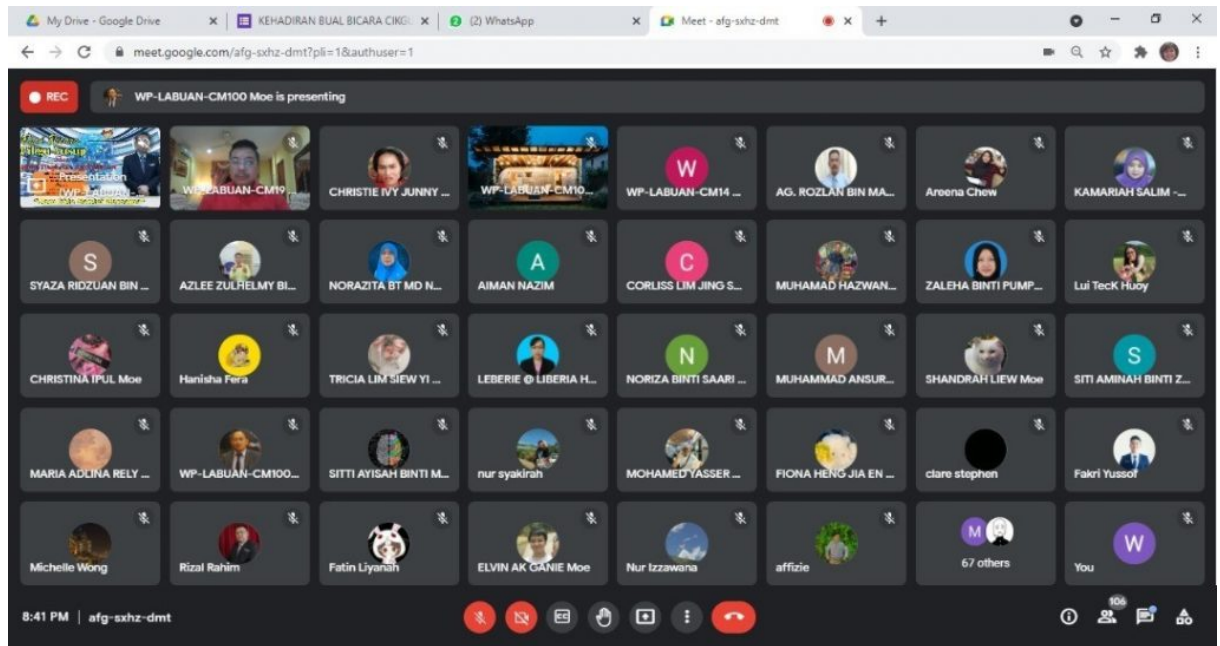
My Drive - Google Drive
KEHADIRAN BUAL BICARA CIKGU
(2) WhatsApp
Meet - afg-sxhz-dmt

meet.google.com/afg-sxhz-dmt?pli=1&authuser=1

REC
WP-LABUAN-CM100 Moe is presenting

Presentation
WP-LABUAN-CM19
CHRISTIE IVY JUNNY ...
WP-LABUAN-CM10...
W
WP-LABUAN-CM14 ...
AG. ROZLAN BIN MA...
Areena Chew
KAMARIAH SALIM -...

S
SYAZA RIDZUAN BIN ...
AZLEE ZULHELMY BI...
NORAZITA BT MD N...
A
AIMAN NAZIM
C
CORLISS LIM JING S...
MUHAMAD HAZWAN...
ZALEHA BINTI PUMP...
Lui TecK Huoy

CHRISTINA IPUL Moe
Hanisha Fera
TRICIA LIM SIEW YI ...
LEBERIE @ LIBERIA H...
N
NORIZA BINTI SAARI ...
M
MUHAMMAD ANSUR...
SHANDRAH LIEW Moe
S
SITI AMINAH BINTI Z...

MARIA ADLINA RELY ...
WP-LABUAN-CM100...
SITTI AYISAH BINTI M...
nur syakirah
MOHAMED YASSER ...
FIONA HENG JIA EN ...
clare stephen
Fakri Yussof

Michelle Wong
Rizal Rahim
Fatin Liyanah
ELVIN AK GANIE Moe
Nur Izzawana
affizie
M
67 others
W
You

8:41 PM | afg-sxhz-dmt
106